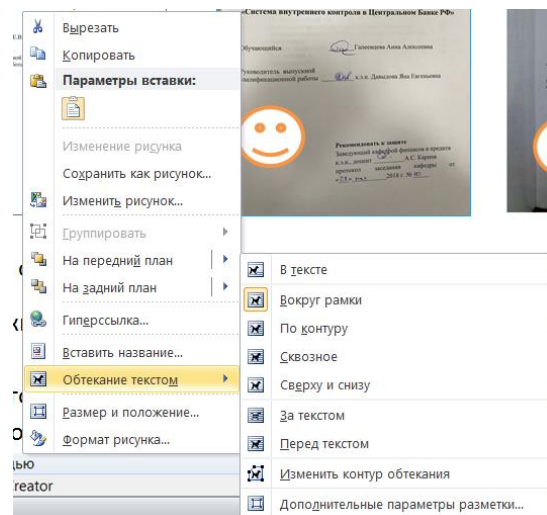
Вырезать
Копировать
Параметры вставки:
Изменение рисунка
Сохранить как рисунок...
Изменить рисунок...
Группировать
На передний план
На задний план
Гиперссылка...
Вставить название...
Обтекание текстом
Размер и положение...
Формат рисунка...

В тексте
Вокруг рамки
По контуру
Сквозное
Сверху и снизу
За текстом
Перед текстом
Изменить контур обтекания
Дополнительные параметры разметки...

«Система внутреннего контроля в Центральном Банке РФ»
Обучающийся Гавенщева Анна Алексеевна
Руководитель выпускной квалификационной работы к.э.н. Давыдова Яна Евгеньевна
Рекомендовать к защите
Заведующий кафедрой финансов и кредита к.э.н., доцент А.С. Карпов
протокол заседания кафедры от «23» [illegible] 2018 г. № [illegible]

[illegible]
ьвю
reator